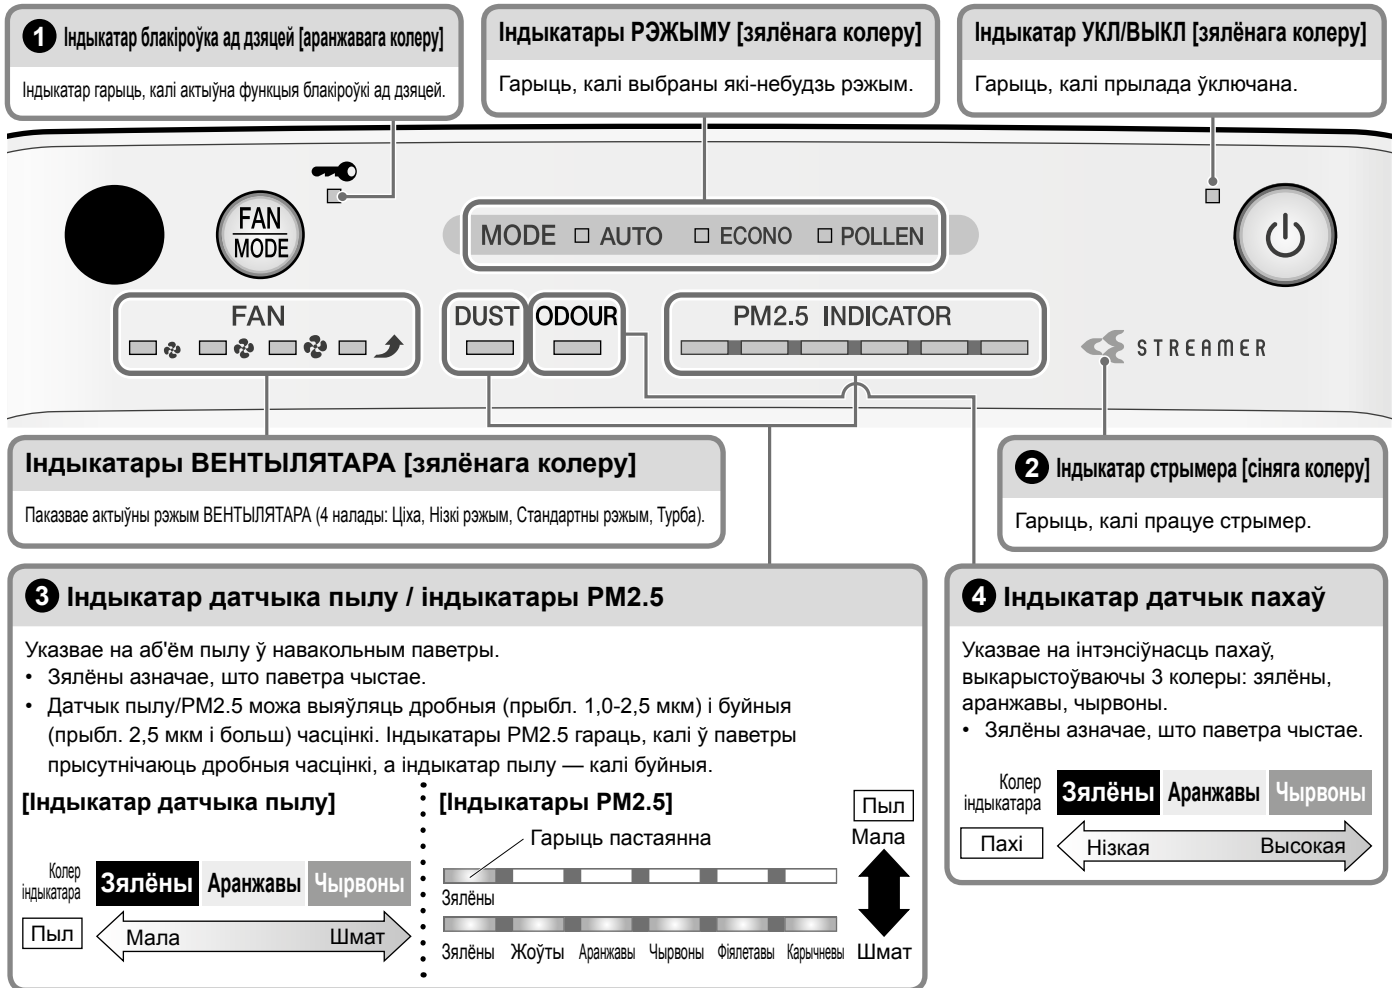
1 Індыкатар блакіроўка ад дзяцей [аранжавага колеру]

Індыкатар гарыць, калі актыўна функцыя блакіроўкі ад дзяцей.

Індыкатары РЭЖЫМУ [зялёнага колеру]

Гарыць, калі выбраны які-небудзь рэжым.

Індыкатар УКЛ/ВЫКЛ [зялёнага колеру]

Гарыць, калі прылада ўключана.

FAN MODE

MODE AUTO ECONO POLLEN

FAN

DUST ODOUR

PM2.5 INDICATOR

STREAMER

Індыкатары ВЕНТЫЛЯТАРА [зялёнага колеру]

Паказвае актыўны рэжым ВЕНТЫЛЯТАРА (4 налады: Ціха, Нізкі рэжым, Стандартны рэжым, Турба).

2 Індыкатар стрымера [сіняга колеру]

Гарыць, калі працуе стрымер.

3 Індыкатар датчыка пылу / індыкатары PM2.5

Указвае на аб'ём пылу ў навакольным паветры.
• Зялёны азначае, што паветра чыстае.
• Датчык пылу/PM2.5 можа выяўляць дробныя (прыбл. 1,0-2,5 мкм) і буйныя (прыбл. 2,5 мкм і больш) часцінкі. Індыкатары PM2.5 гараць, калі ў паветры прысутнічаюць дробныя часцінкі, а індыкатар пылу — калі буйныя.

[Індыкатар датчыка пылу]

Колер індыкатара | Зялёны | Аранжавы | Чырвоны

Пыл | Мала | Шмат

[Індыкатары PM2.5]

Гарыць пастаянна

Зялёны

Зялёны Жоўты Аранжавы Чырвоны Фіялетавы Карычневы

Пыл
Мала
Шмат

4 Індыкатар датчык пахаў

Указвае на інтэнсіўнасць пахаў, выкарыстоўваючы 3 колеры: зялёны, аранжавы, чырвоны.
• Зялёны азначае, што паветра чыстае.

Колер індыкатара | Зялёны | Аранжавы | Чырвоны

Пахі | Нізкая | Высокая